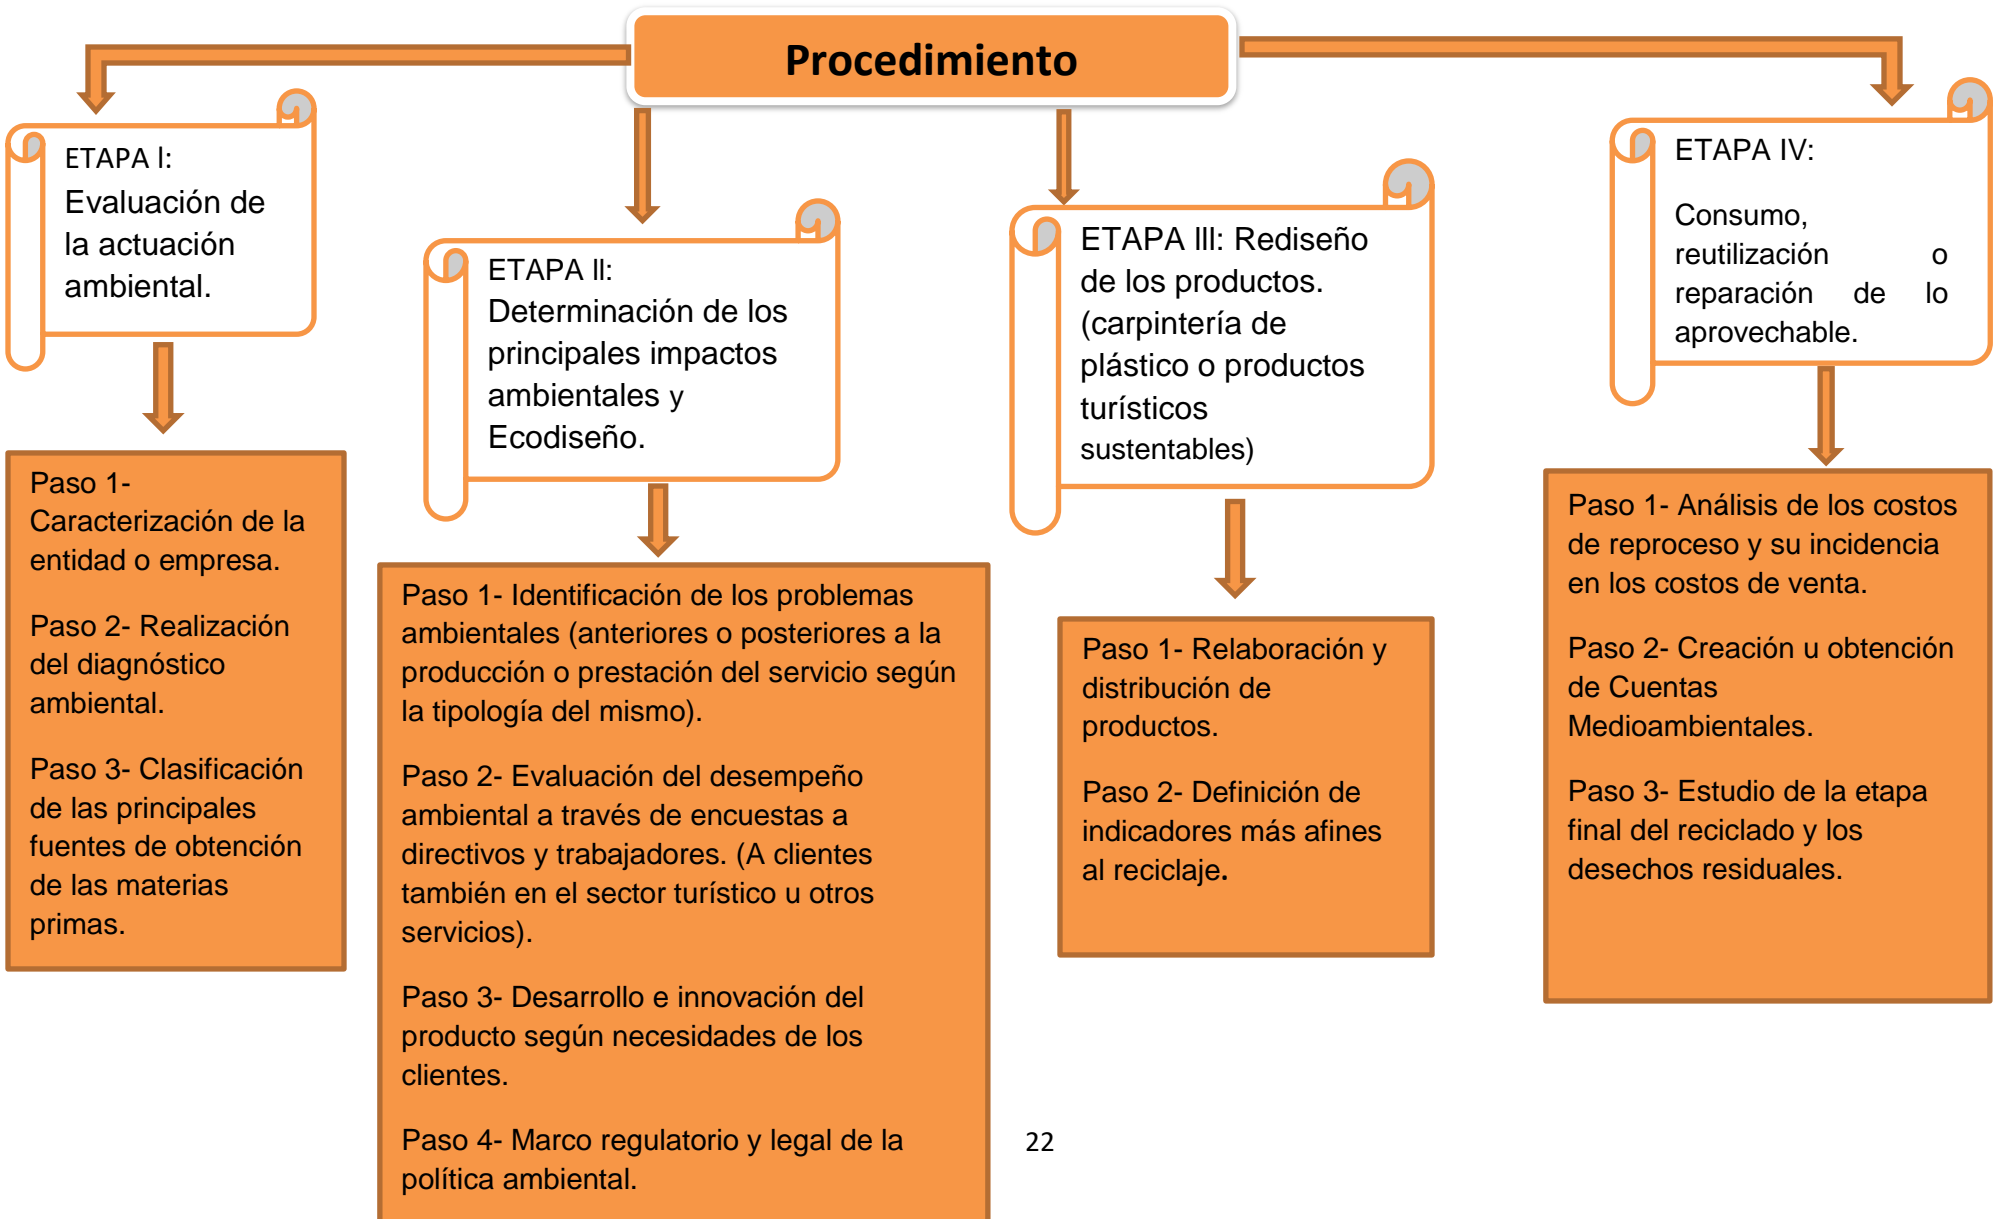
Procedimiento

ETAPA I:
Evaluación de la actuación ambiental.

Paso 1- Caracterización de la entidad o empresa.

Paso 2- Realización del diagnóstico ambiental.

Paso 3- Clasificación de las principales fuentes de obtención de las materias primas.

ETAPA II:
Determinación de los principales impactos ambientales y Ecodiseño.

Paso 1- Identificación de los problemas ambientales (anteriores o posteriores a la producción o prestación del servicio según la tipología del mismo).

Paso 2- Evaluación del desempeño ambiental a través de encuestas a directivos y trabajadores. (A clientes también en el sector turístico u otros servicios).

Paso 3- Desarrollo e innovación del producto según necesidades de los clientes.

Paso 4- Marco regulatorio y legal de la política ambiental.

ETAPA III: Rediseño de los productos. (carpintería de plástico o productos turísticos sustentables)

Paso 1- Relaboración y distribución de productos.

Paso 2- Definición de indicadores más afines al reciclaje.

ETAPA IV:

Consumo, reutilización o reparación de lo aprovechable.

Paso 1- Análisis de los costos de reproceso y su incidencia en los costos de venta.

Paso 2- Creación u obtención de Cuentas Medioambientales.

Paso 3- Estudio de la etapa final del reciclado y los desechos residuales.

22